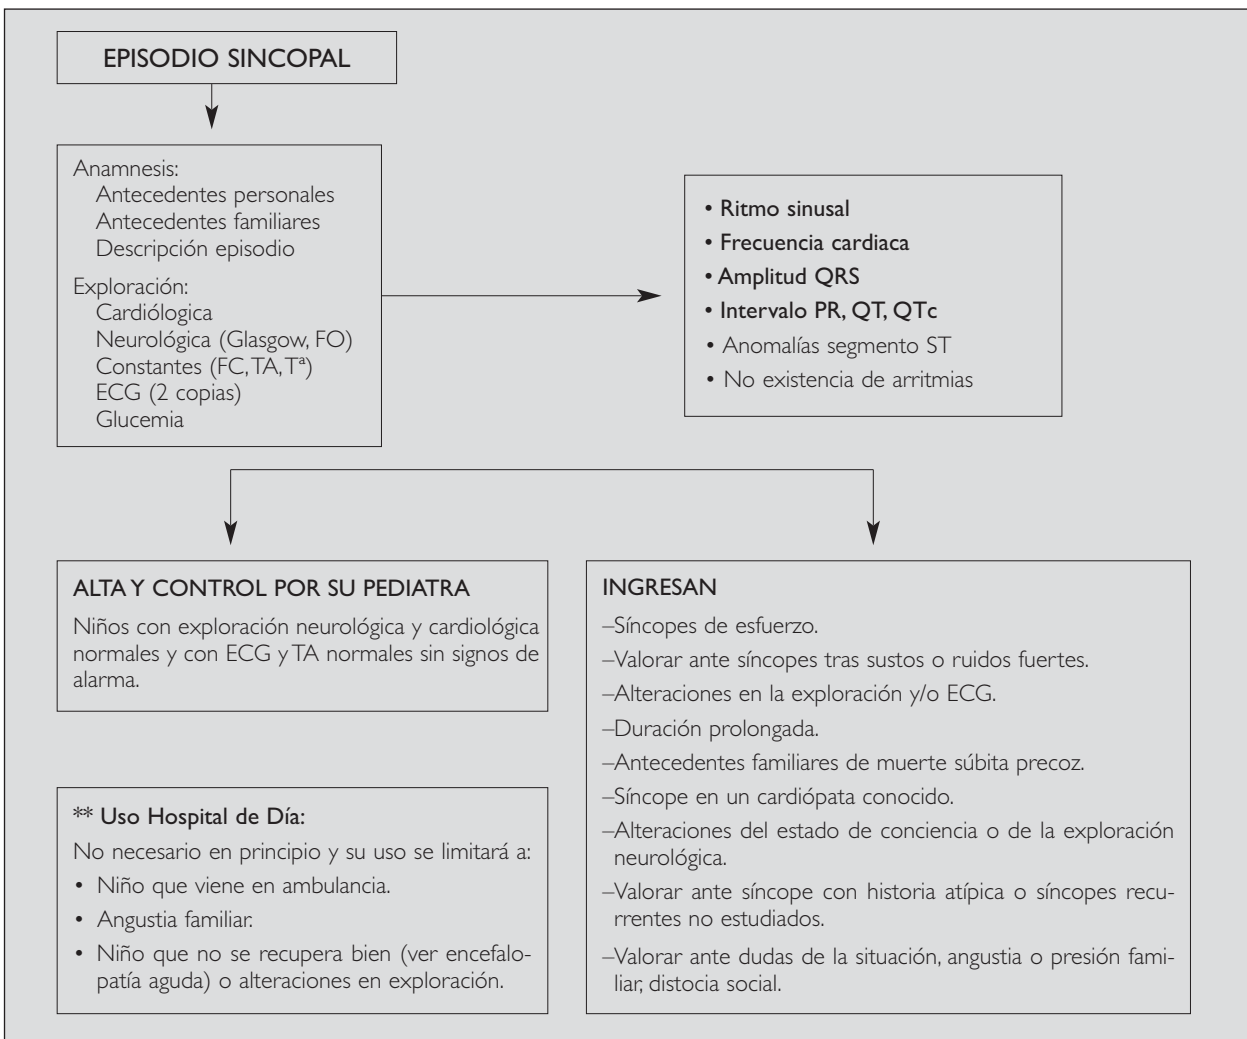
EPISODIO SINCOPAL

Anamnesis:
Antecedentes personales
Antecedentes familiares
Descripción episodio

Exploración:
Cardiólogica
Neurológica (Glasgow, FO)
Constantes (FC, TA, Tª)
ECG (2 copias)
Glucemia

• Ritmo sinusal
• Frecuencia cardiaca
• Amplitud QRS
• Intervalo PR, QT, QTc
• Anomalías segmento ST
• No existencia de arritmias

ALTA Y CONTROL POR SU PEDIATRA

Niños con exploración neurológica y cardiológica normales y con ECG y TA normales sin signos de alarma.

** Uso Hospital de Día:

No necesario en principio y su uso se limitará a:

• Niño que viene en ambulancia.
• Angustia familiar.
• Niño que no se recupera bien (ver encefalopatía aguda) o alteraciones en exploración.

INGRESAN

–Síncopes de esfuerzo.
–Valorar ante síncopes tras sustos o ruidos fuertes.
–Alteraciones en la exploración y/o ECG.
–Duración prolongada.
–Antecedentes familiares de muerte súbita precoz.
–Síncope en un cardiópata conocido.
–Alteraciones del estado de conciencia o de la exploración neurológica.
–Valorar ante síncope con historia atípica o síncopes recurrentes no estudiados.
–Valorar ante dudas de la situación, angustia o presión familiar, distocia social.